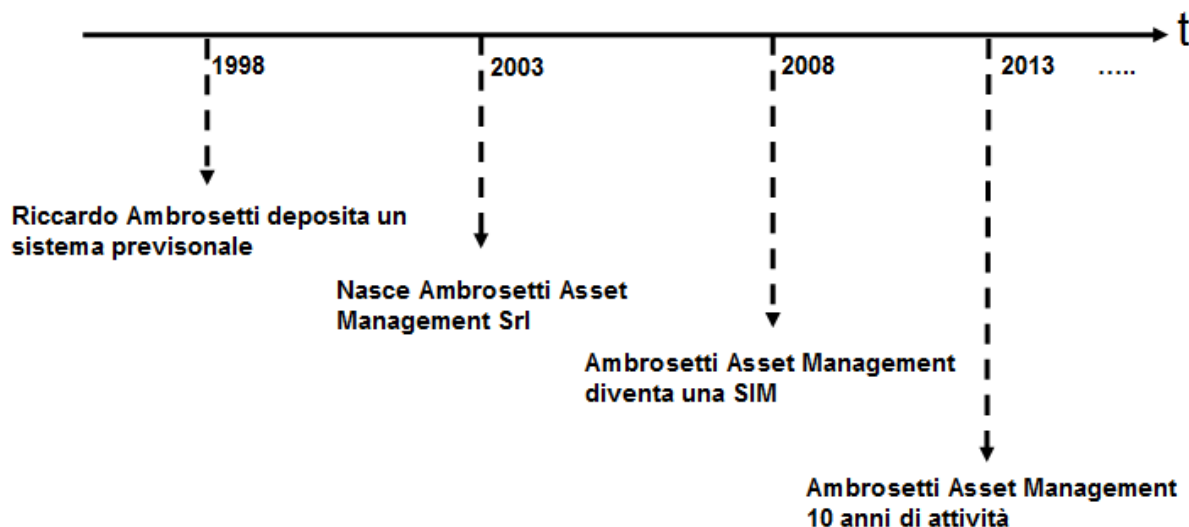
t

1998

2003

2008

2013

.....

Riccardo Ambrosetti deposita un sistema previsonale

Nasce Ambrosetti Asset Management Srl

Ambrosetti Asset Management diventa una SIM

Ambrosetti Asset Management 10 anni di attività